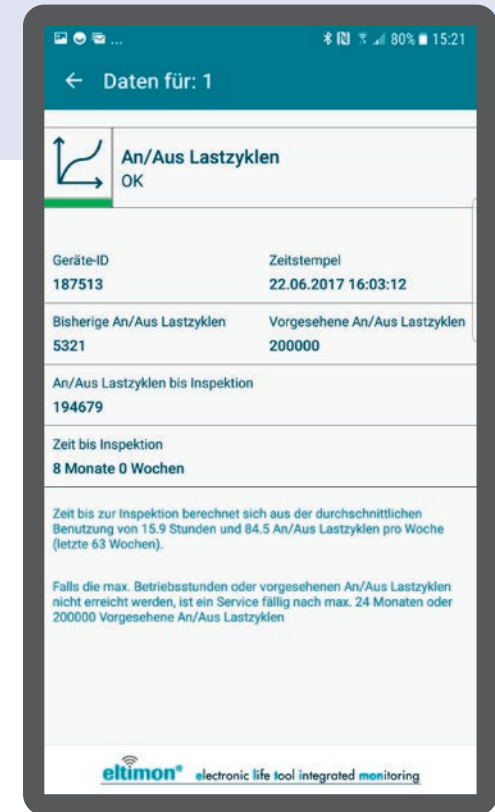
80% 15:21

← Daten für: 1

An/Aus Lastzyklen
OK

Geräte-ID
187513

Zeitstempel
22.06.2017 16:03:12

Bisherige An/Aus Lastzyklen
5321

Vorgesehene An/Aus Lastzyklen
200000

An/Aus Lastzyklen bis Inspektion
194679

Zeit bis Inspektion
8 Monate 0 Wochen

Zeit bis zur Inspektion berechnet sich aus der durchschnittlichen Benutzung von 15.9 Stunden und 84.5 An/Aus Lastzyklen pro Woche (letzte 63 Wochen).

Falls die max. Betriebsstunden oder vorgesehenen An/Aus Lastzyklen nicht erreicht werden, ist ein Service fällig nach max. 24 Monaten oder 200000 Vorgesehene An/Aus Lastzyklen

eltimon® electronic life tool integrated monitoring